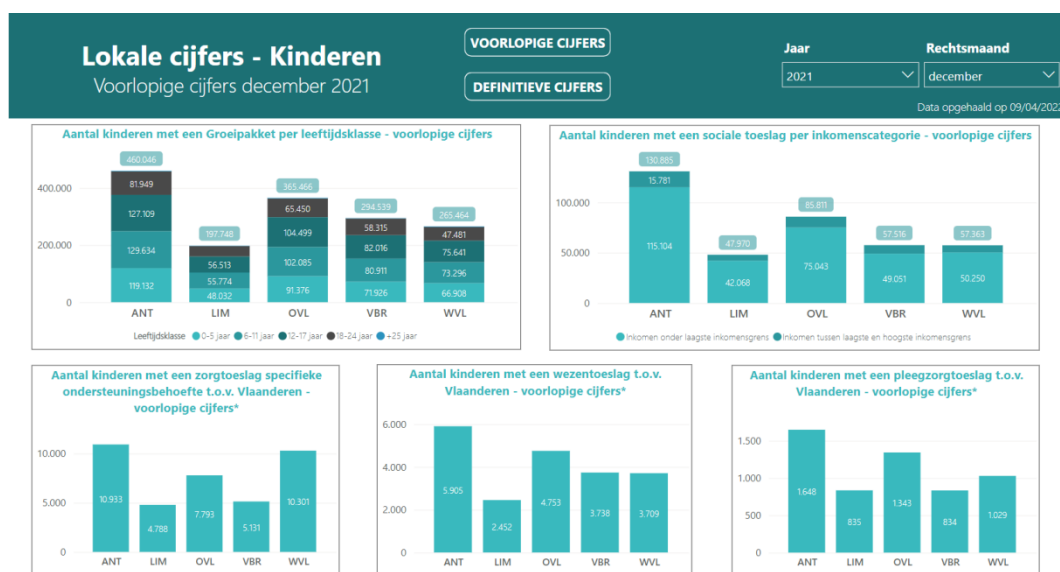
Lokale cijfers - Kinderen
Voorlopige cijfers december 2021

VOORLOPIGE CIJFERS
DEFINITIEVE CIJFERS

Jaar
2021
Rechtsmaand
december
Data opgehaald op 09/04/202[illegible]

Aantal kinderen met een Groeipakket per leeftijdsklasse - voorlopige cijfers

400.000
200.000
0

| | ANT | LIM | OVL | VBR | WVL |
|---|---|---|---|---|---|
| Totaal | 460.046 | 197.748 | 365.466 | 294.539 | 265.464 |
| 18-24 jaar | 81.949 | | 65.450 | 58.315 | 47.481 |
| 12-17 jaar | 127.109 | 56.513 | 104.499 | 82.016 | 75.641 |
| 6-11 jaar | 129.634 | 55.774 | 102.085 | 80.911 | 73.296 |
| 0-5 jaar | 119.132 | 48.032 | 91.376 | 71.926 | 66.908 |

Leeftijdsklasse ● 0-5 jaar ● 6-11 jaar ● 12-17 jaar ● 18-24 jaar ● +25 jaar

Aantal kinderen met een sociale toeslag per inkomenscategorie - voorlopige cijfers

100.000
50.000
0

| | ANT | LIM | OVL | VBR | WVL |
|---|---|---|---|---|---|
| Totaal | 130.885 | 47.970 | 85.811 | 57.516 | 57.363 |
| Inkomen tussen laagste en hoogste inkomensgrens | 15.781 | | | | |
| Inkomen onder laagste inkomensgrens | 115.104 | 42.068 | 75.043 | 49.051 | 50.250 |

● Inkomen onder laagste inkomensgrens ● Inkomen tussen laagste en hoogste inkomensgrens

Aantal kinderen met een zorgtoeslag specifieke ondersteuningsbehoefte t.o.v. Vlaanderen - voorlopige cijfers*

10.000
5.000
0

| ANT | LIM | OVL | VBR | WVL |
|---|---|---|---|---|
| 10.933 | 4.788 | 7.793 | 5.131 | 10.301 |

Aantal kinderen met een wezentoeslag t.o.v. Vlaanderen - voorlopige cijfers*

6.000
4.000
2.000
0

| ANT | LIM | OVL | VBR | WVL |
|---|---|---|---|---|
| 5.905 | 2.452 | 4.753 | 3.738 | 3.709 |

Aantal kinderen met een pleegzorgtoeslag t.o.v. Vlaanderen - voorlopige cijfers*

1.500
1.000
500
0

| ANT | LIM | OVL | VBR | WVL |
|---|---|---|---|---|
| 1.648 | 835 | 1.343 | 834 | 1.029 |